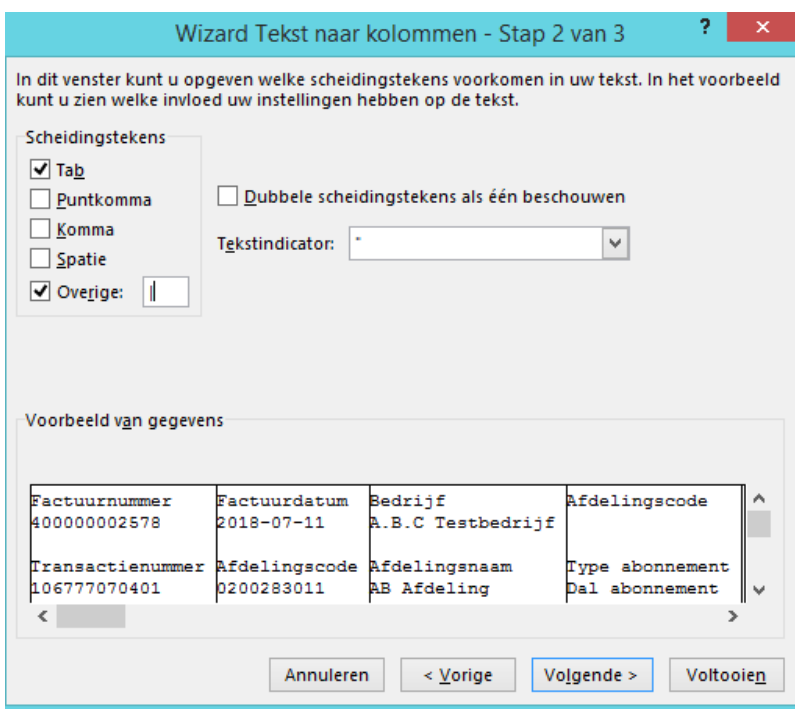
Wizard Tekst naar kolommen - Stap 2 van 3

?

×

In dit venster kunt u opgeven welke scheidingstekens voorkomen in uw tekst. In het voorbeeld kunt u zien welke invloed uw instellingen hebben op de tekst.

Scheidingstekens

Tab

Puntkomma

Komma

Spatie

Overige: |

Dubbele scheidingstekens als één beschouwen

Tekstindicator: "

Voorbeeld van gegevens

| Factuurnummer | Factuurdatum | Bedrijf | Afdelingscode |
|---|---|---|---|
| 400000002578 | 2018-07-11 | A.B.C Testbedrijf | |
| | | | |
| Transactienummer | Afdelingscode | Afdelingsnaam | Type abonnement |
| 106777070401 | 0200283011 | AB Afdeling | Dal abonnement |

Annuleren

< Vorige

Volgende >

Voltooien